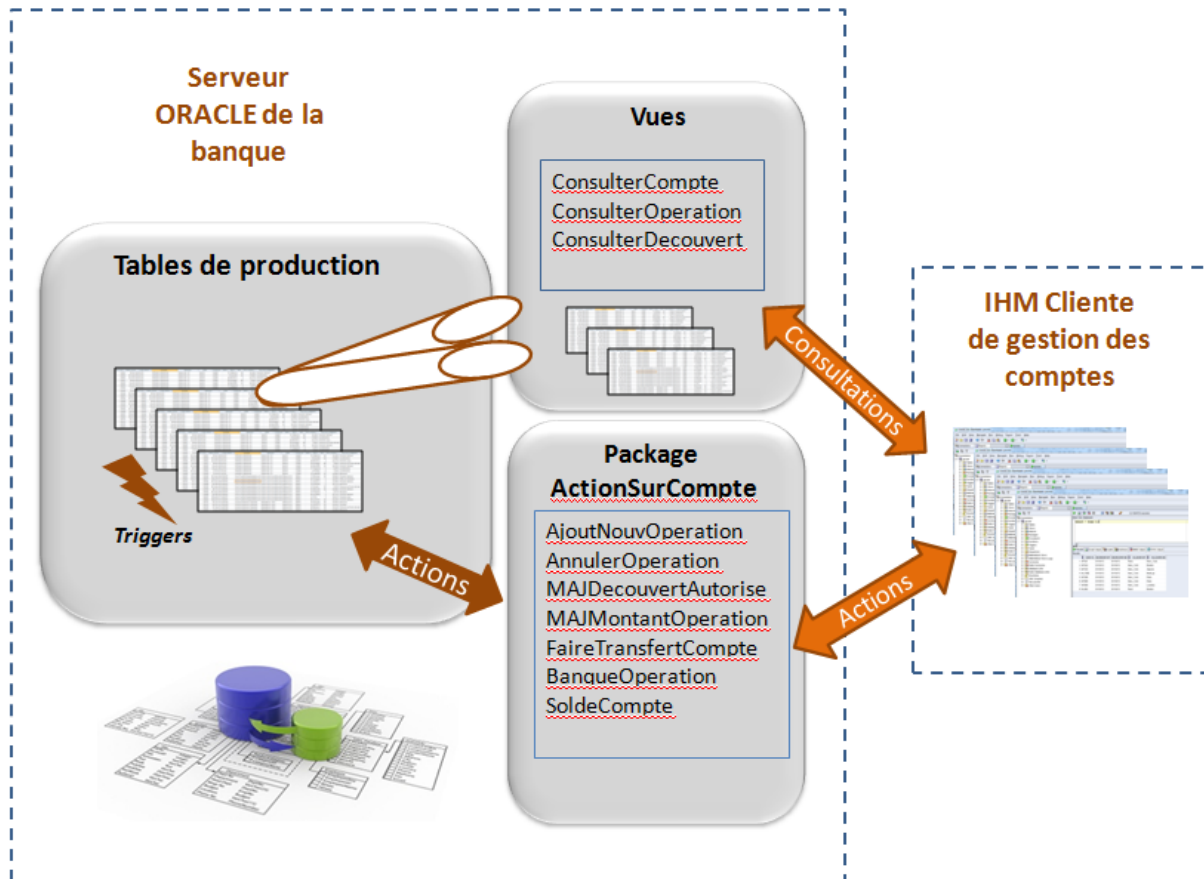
Serveur ORACLE de la banque

Vues

ConsulterCompte
ConsulterOperation
ConsulterDecouvert

Tables de production

Triggers

Package ActionSurCompte

AjoutNouvOperation
AnnulerOperation
MAJDecouvertAutorise
MAJMontantOperation
FaireTransfertCompte
BanqueOperation
SoldeCompte

Actions

Consultations

Actions

IHM Cliente de gestion des comptes